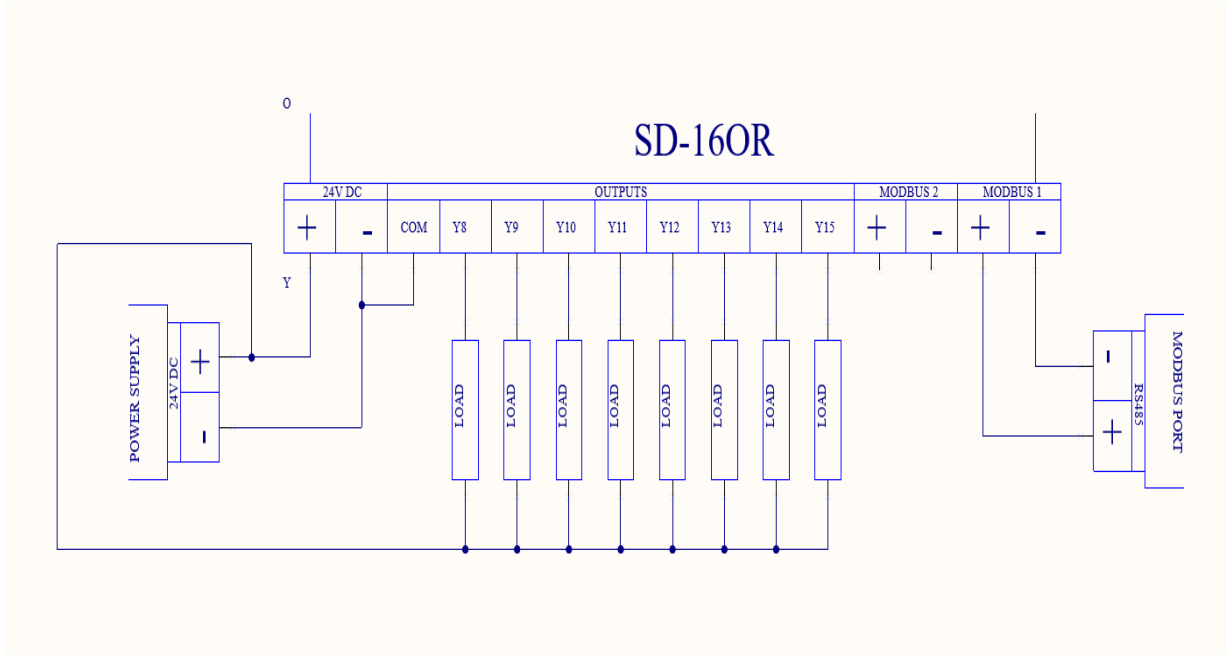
O

SD-16OR

24V DC

OUTPUTS

MODBUS 2

MODBUS 1

+

-

COM

Y8

Y9

Y10

Y11

Y12

Y13

Y14

Y15

+

-

+

-

Y

POWER SUPPLY

24V DC

+

-

LOAD

LOAD

LOAD

LOAD

LOAD

LOAD

LOAD

LOAD

-

+

RS485

MODBUS PORT